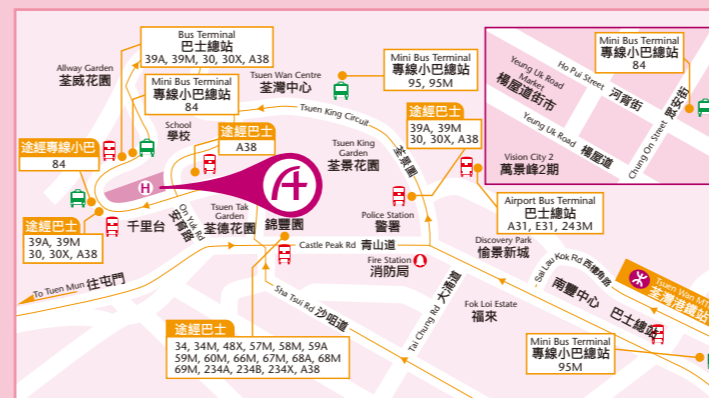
Bus Terminal
巴士總站
39A, 39M, 30, 30X, A38

Allway Garden
荃威花園

Mini Bus Terminal
專線小巴總站
84

Tsuen Wan Centre
荃灣中心

Mini Bus Terminal
專線小巴總站
95, 95M

Mini Bus Terminal
專線小巴總站
84

Ho Pui Street
河背街

Yeung Uk Road Market
楊屋道街市

Yeung Uk Road
楊屋道

Chung On Street
眾安街

School
學校

途經巴士
A38

Tsuen King Circuit

途經專線小巴
84

Tsuen King Garden
荃景花園

途經巴士
39A, 39M
30, 30X, A38

Vision City 2
萬景峰2期

荃景圍

Oi Yuk Rd
愛育街

Tsuen Tak Garden
荃德花園

錦豐園

Police Station
警署

Airport Bus Terminal
巴士總站
A31, E31, 243M

途經巴士
39A, 39M
30, 30X, A38

千里台

Castle Peak Rd
青山道

Fire Station
消防局

Discovery Park
愉景新城

To Tuen Mun
往屯門

Sai Lau Kok Rd 西樓角路

南豐中心

Tsuen Wan MTR
荃灣港鐵站

巴士總站

Sha Tsui Rd
沙咀道

Tai Chung Rd
大涌道

Fok Loi Estate
福來

途經巴士
34, 34M, 48X, 57M, 58M, 59A
59M, 60M, 66M, 67M, 68A, 68M
69M, 234A, 234B, 234X, A38

Mini Bus Terminal
專線小巴總站
95M